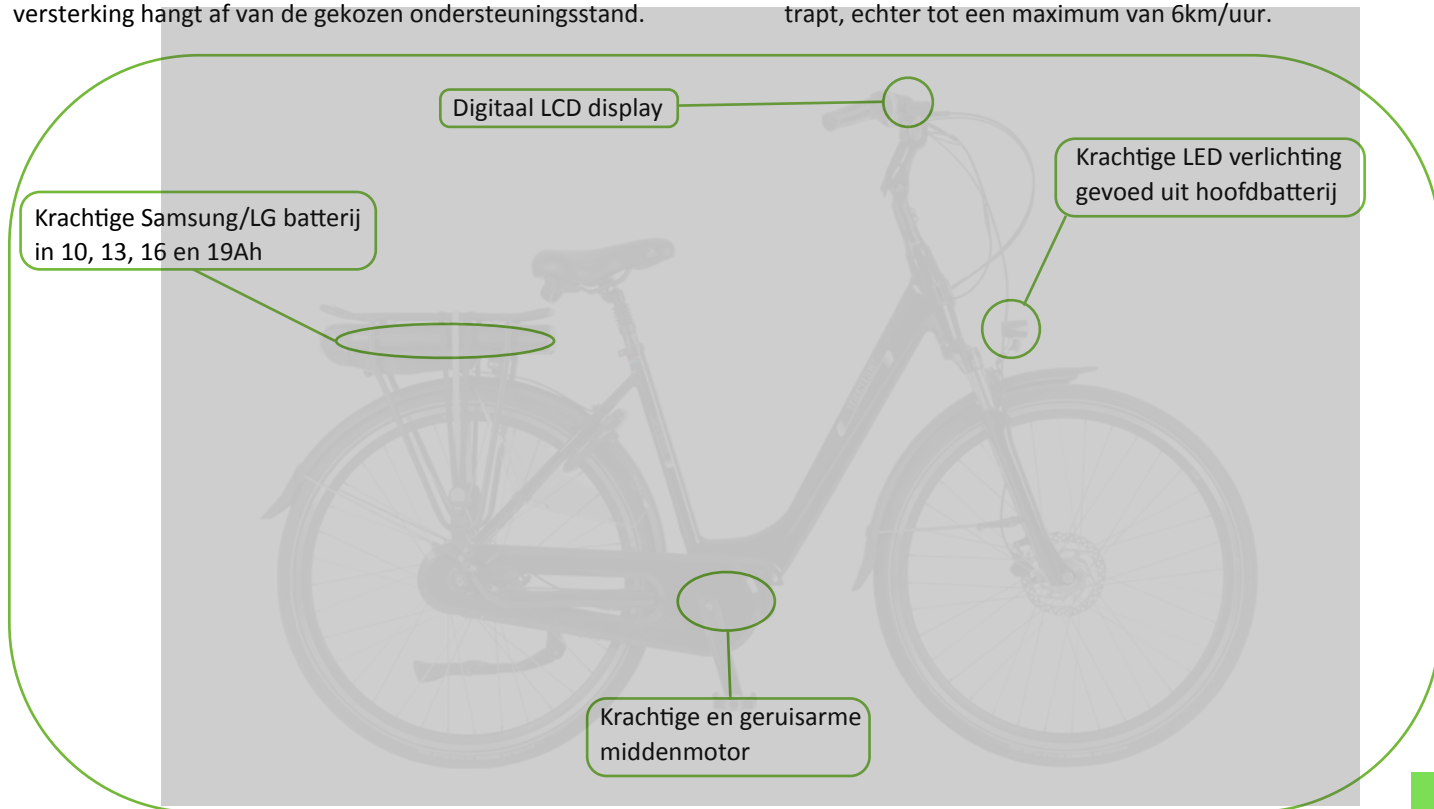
versterking hangt af van de gekozen ondersteuningsstand.

trapt, echter tot een maximum van 6km/uur.

Digitaal LCD display

Krachtige LED verlichting gevoed uit hoofdbatterij

Krachtige Samsung/LG batterij in 10, 13, 16 en 19Ah

Krachtige en geruisarme middenmotor